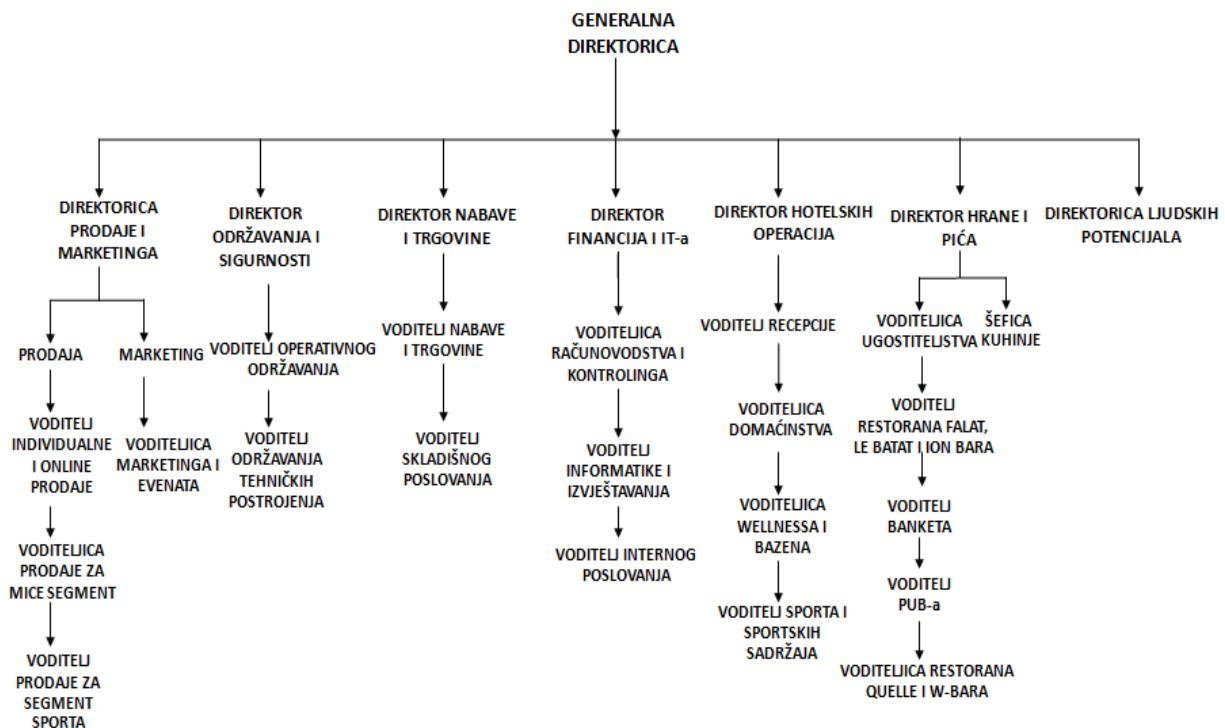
GENERALNA DIREKTORICA

DIREKTORICA PRODAJE I MARKETINGA

PRODAJA

VODITELJ INDIVIDUALNE I ONLINE PRODAJE

VODITELJICA PRODAJE ZA MICE SEGMENT

VODITELJ PRODAJE ZA SEGMENT SPORTA

MARKETING

VODITELJICA MARKETINGA I EVENATA

DIREKTOR ODRŽAVANJA I SIGURNOSTI

VODITELJ OPERATIVNOG ODRŽAVANJA

VODITELJ ODRŽAVANJA TEHNIČKIH POSTROJENJA

DIREKTOR NABAVE I TRGOVINE

VODITELJ NABAVE I TRGOVINE

VODITELJ SKLADIŠNOG POSLOVANJA

DIREKTOR FINANCIJA I IT-a

VODITELJICA RAČUNOVODSTVA I KONTROLINGA

VODITELJ INFORMATIKE I IZVJEŠTAVANJA

VODITELJ INTERNOG POSLOVANJA

DIREKTOR HOTELSKIH OPERACIJA

VODITELJ RECEPCIJE

VODITELJICA DOMAĆINSTVA

VODITELJICA WELLNESSA I BAZENA

VODITELJ SPORTA I SPORTSKIH SADRŽAJA

DIREKTOR HRANE I PIĆA

VODITELJICA UGOSTITELJSTVA

VODITELJ RESTORANA FALAT, LE BATAT I ION BARA

VODITELJ BANKETA

VODITELJ PUB-a

VODITELJICA RESTORANA QUELLE I W-BARA

ŠEFICA KUHINJE

DIREKTORICA LJUDSKIH POTENCIJALA